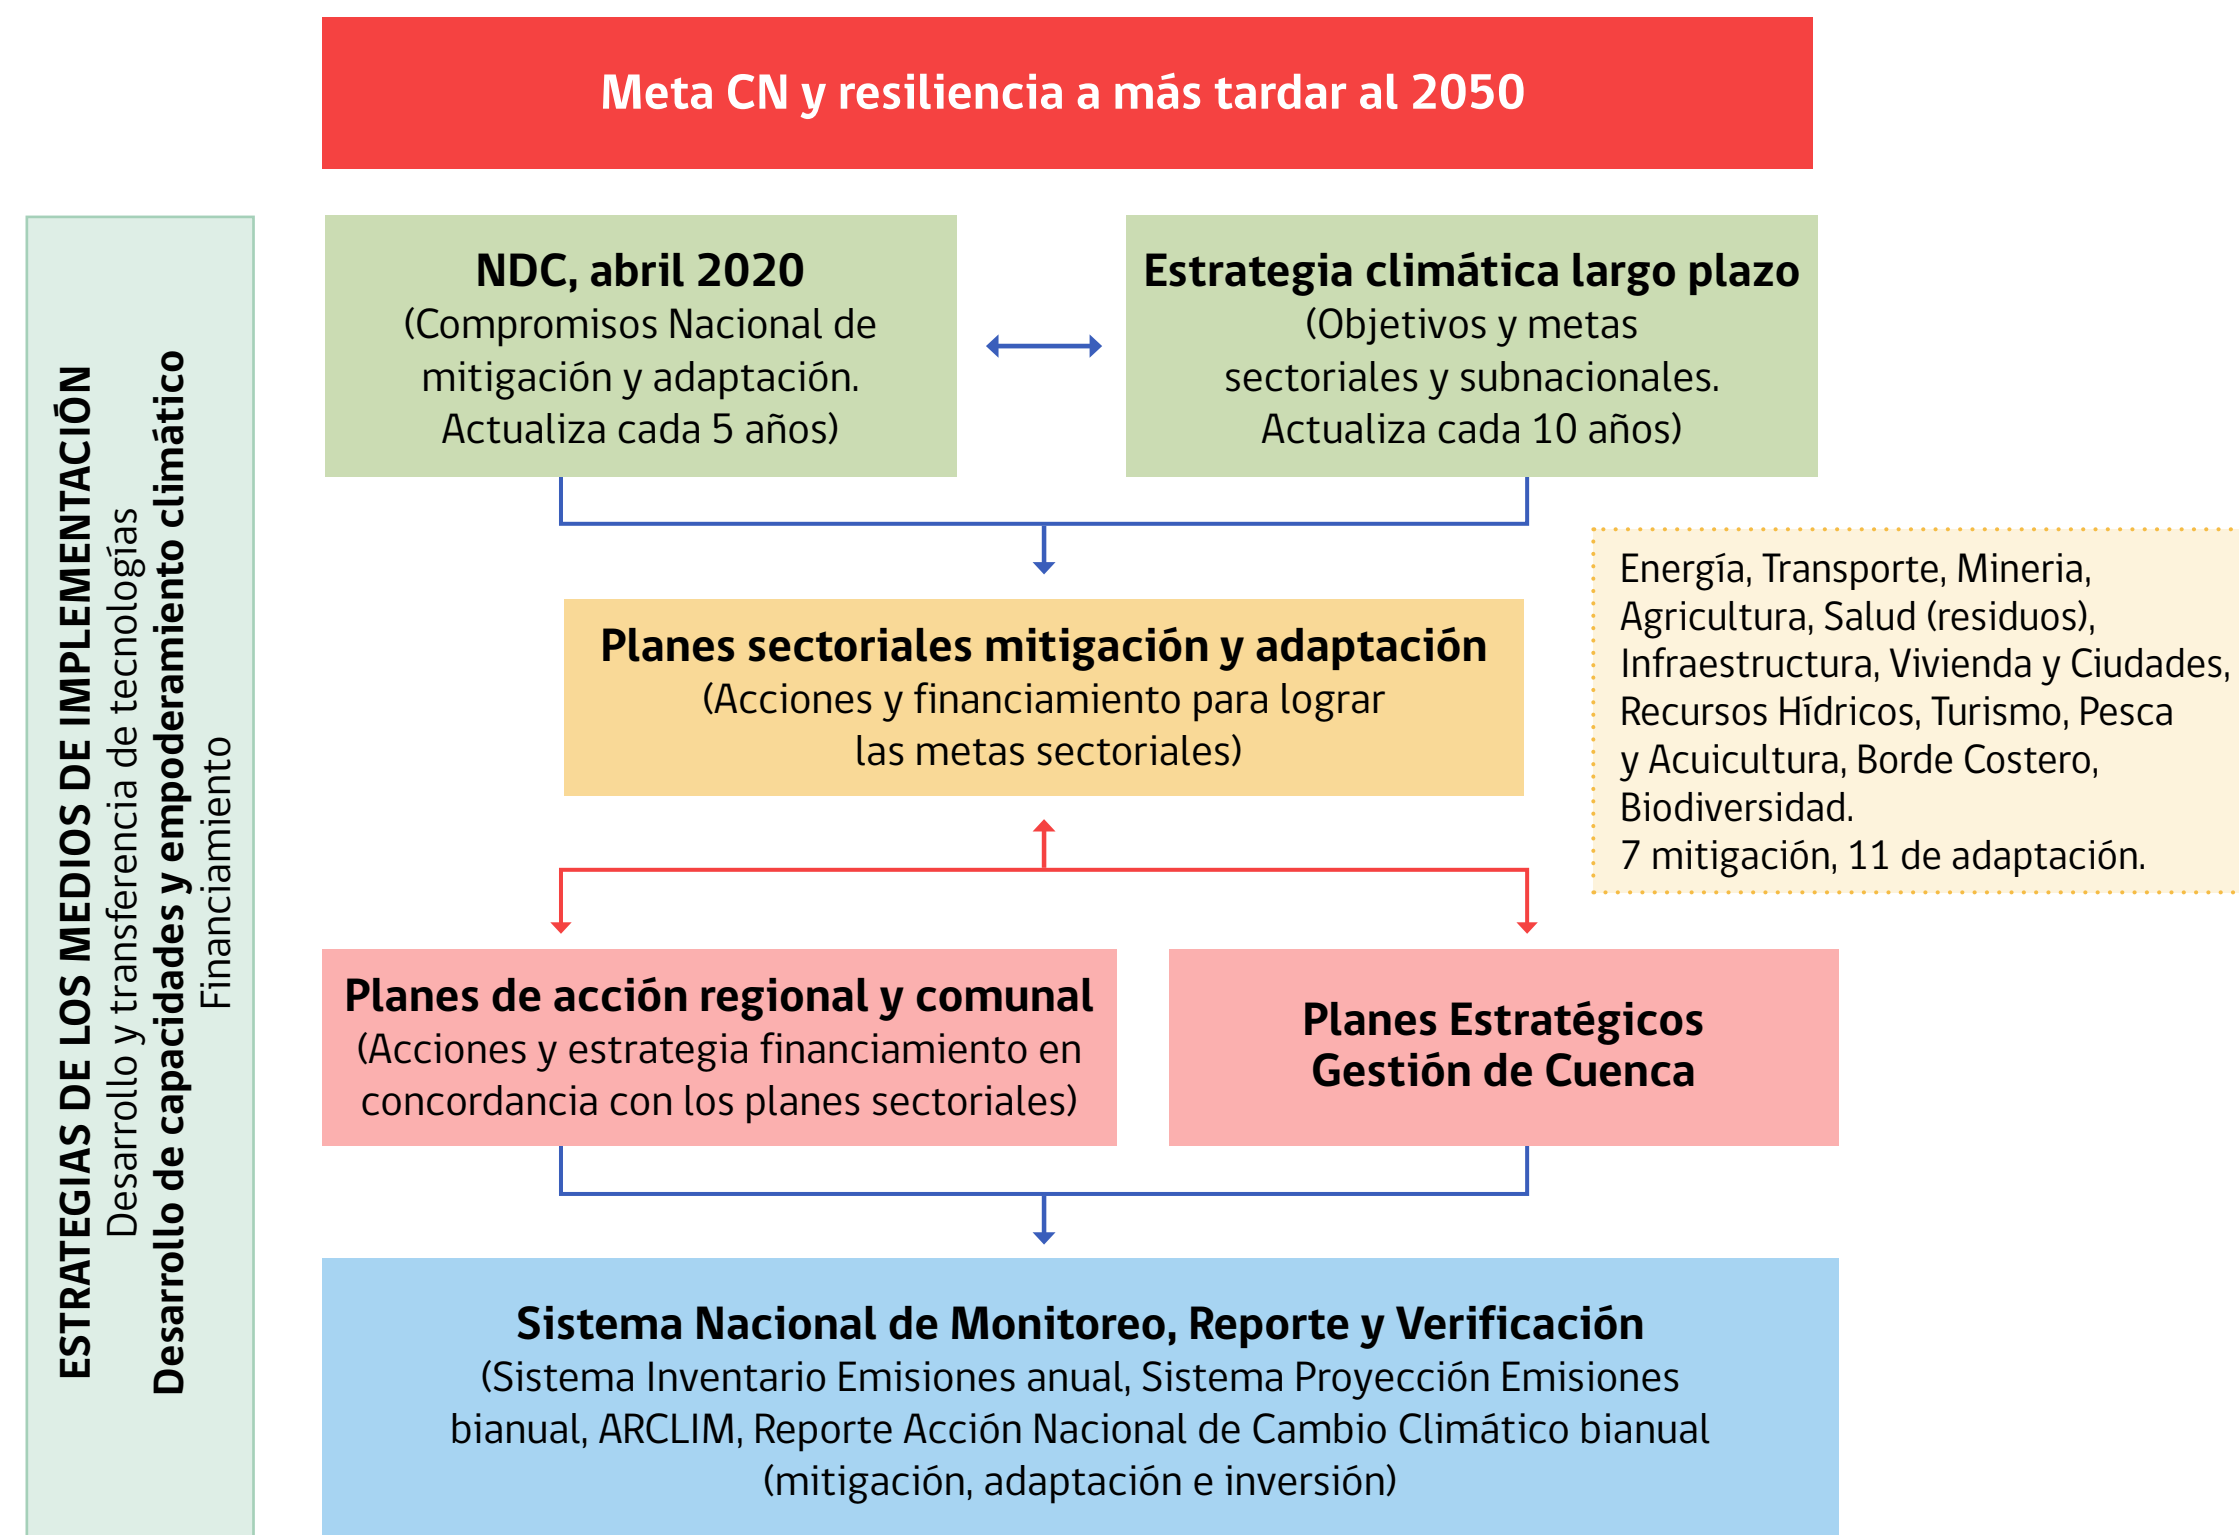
Meta CN y resiliencia a más tardar al 2050

ESTRATEGIAS DE LOS MEDIOS DE IMPLEMENTACIÓN
Desarrollo y transferencia de tecnologías
Desarrollo de capacidades y empoderamiento climático
Financiamiento

NDC, abril 2020
(Compromisos Nacional de mitigación y adaptación. Actualiza cada 5 años)

Estrategia climática largo plazo
(Objetivos y metas sectoriales y subnacionales. Actualiza cada 10 años)

Planes sectoriales mitigación y adaptación
(Acciones y financiamiento para lograr las metas sectoriales)

Energía, Transporte, Mineria, Agricultura, Salud (residuos), Infraestructura, Vivienda y Ciudades, Recursos Hídricos, Turismo, Pesca y Acuicultura, Borde Costero, Biodiversidad.
7 mitigación, 11 de adaptación.

Planes de acción regional y comunal
(Acciones y estrategia financiamiento en concordancia con los planes sectoriales)

Planes Estratégicos Gestión de Cuenca

Sistema Nacional de Monitoreo, Reporte y Verificación
(Sistema Inventario Emisiones anual, Sistema Proyección Emisiones bianual, ARCLIM, Reporte Acción Nacional de Cambio Climático bianual (mitigación, adaptación e inversión)